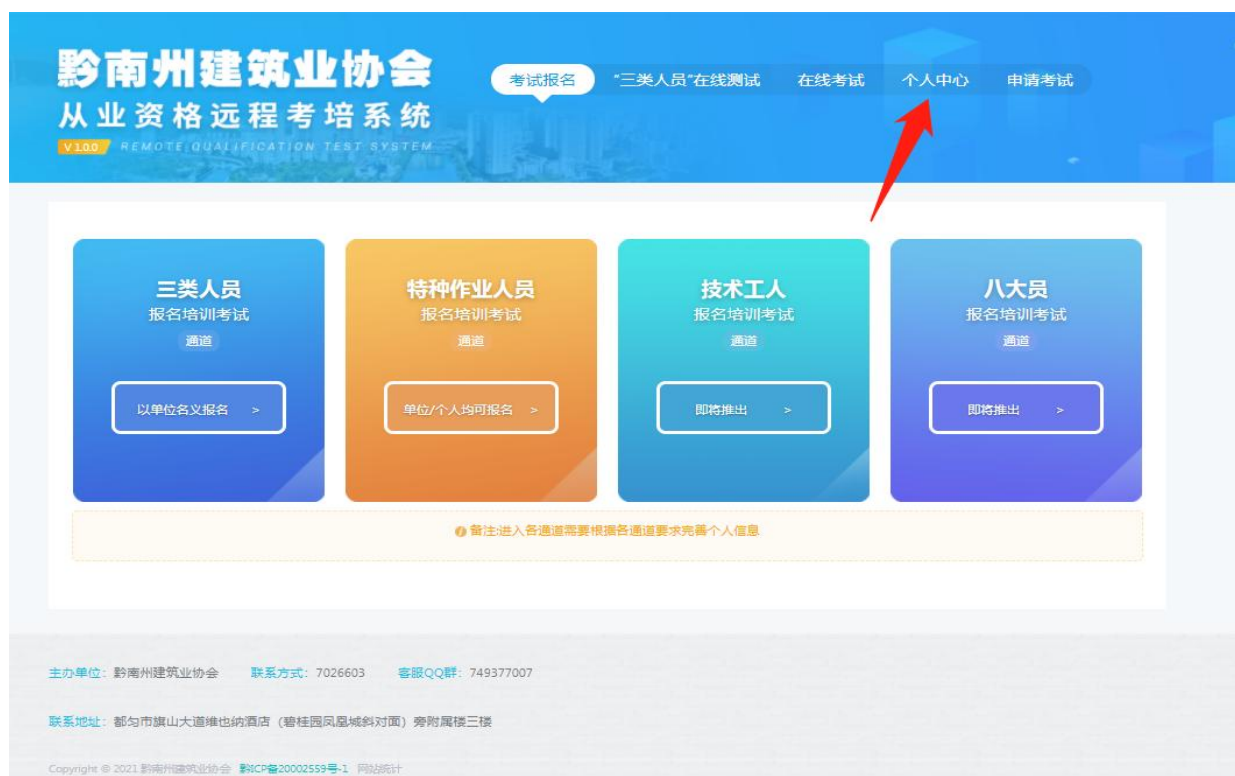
黔南州建筑业协会
从业资格远程考培系统
V1.0.0 REMOTE QUALIFICATION TEST SYSTEM

考试报名 "三类人员"在线测试 在线考试 个人中心 申请考试

三类人员
报名培训考试
通道
以单位名义报名 >

特种作业人员
报名培训考试
通道
单位/个人均可报名 >

技术工人
报名培训考试
通道
即将推出 >

八大员
报名培训考试
通道
即将推出 >

备注:进入各通道需要根据各通道要求完善个人信息

主办单位：黔南州建筑业协会 联系方式：7026603 客服QQ群：749377007

联系地址：都匀市旗山大道维也纳酒店（碧桂园凤凰城斜对面）旁附属楼三楼

Copyright © 2021 黔南州建筑业协会 黔ICP备20002559号-1 网站统计